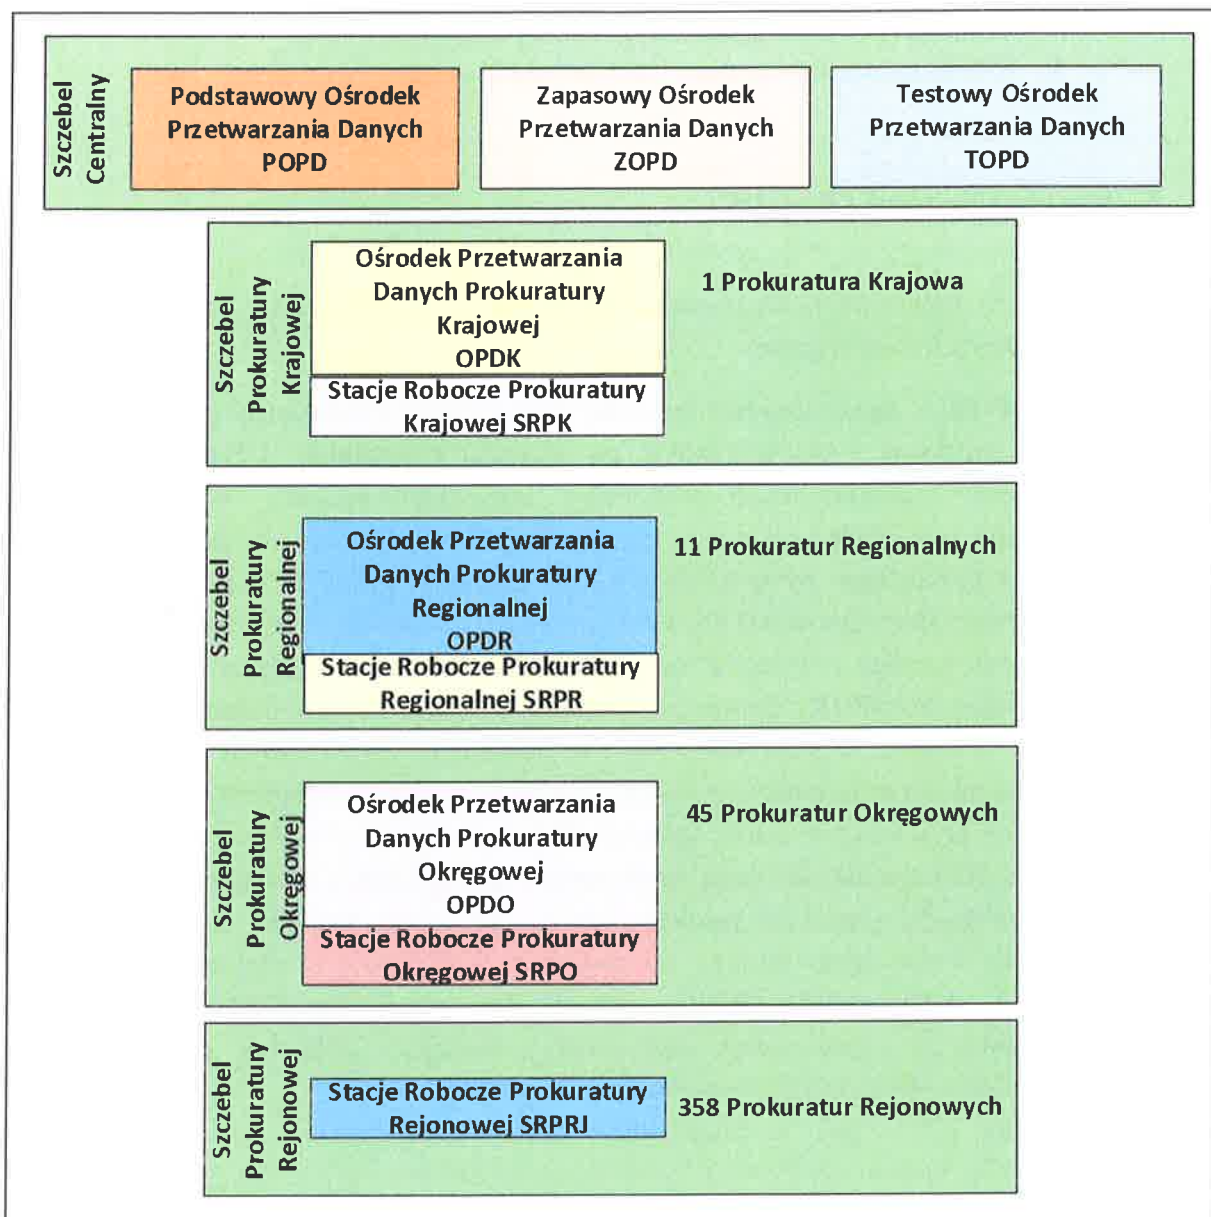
Szczebel Centralny

Podstawowy Ośrodek Przetwarzania Danych POPD

Zapasowy Ośrodek Przetwarzania Danych ZOPD

Testowy Ośrodek Przetwarzania Danych TOPD

Szczebel Prokuratury Krajowej

Ośrodek Przetwarzania Danych Prokuratury Krajowej OPDK

Stacje Robocze Prokuratury Krajowej SRPK

1 Prokuratura Krajowa

Szczebel Prokuratury Regionalnej

Ośrodek Przetwarzania Danych Prokuratury Regionalnej OPDR

Stacje Robocze Prokuratury Regionalnej SRPR

11 Prokuratur Regionalnych

Szczebel Prokuratury Okręgowej

Ośrodek Przetwarzania Danych Prokuratury Okręgowej OPDO

Stacje Robocze Prokuratury Okręgowej SRPO

45 Prokuratur Okręgowych

Szczebel Prokuratury Rejonowej

Stacje Robocze Prokuratury Rejonowej SRPRJ

358 Prokuratur Rejonowych